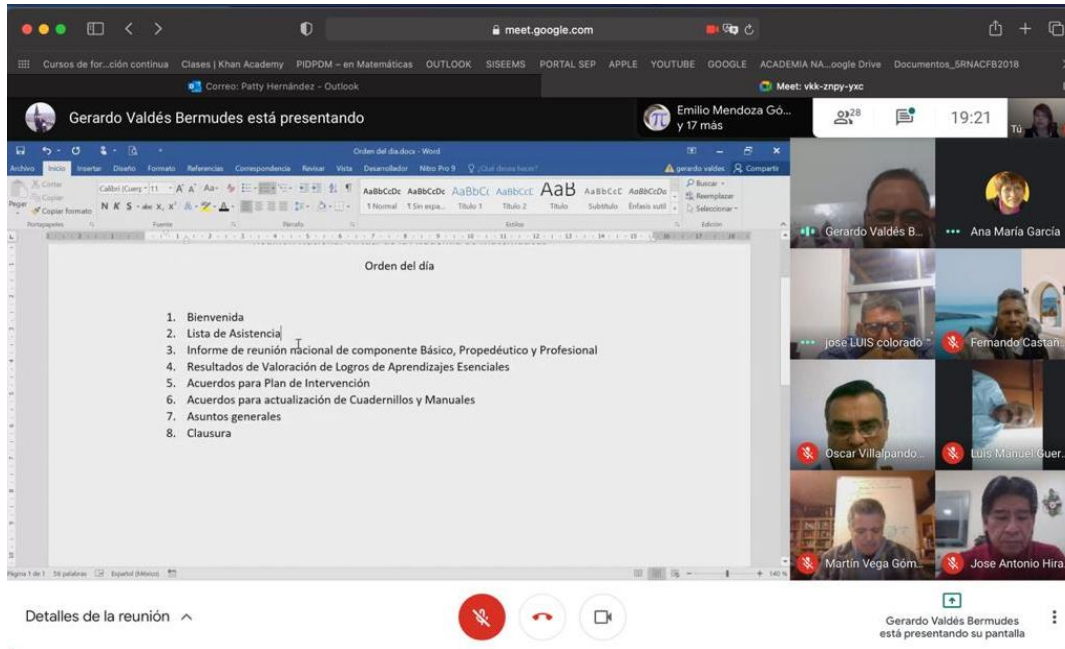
meet.google.com

Cursos de for...ción continua Clases | Khan Academy PIDPDM – en Matemáticas OUTLOOK SISEEMS PORTAL SEP APPLE YOUTUBE GOOGLE ACADEMIA NA...oogle Drive Documentos_5RNACFB2018

Correo: Patty Hernández – Outlook

Meet: vkk-znpy-yxc

Gerardo Valdés Bermudes está presentando

Emilio Mendoza Gó... y 17 más

28

19:21

Tú

Orden del día.docx - Word

Archivo Inicio Insertar Diseño Formato Referencias Correspondencia Revisar Vista Desarrollador Nitro Pro 9 ¿Qué desea hacer?

gerardo valdes Compartir

Cortar Copiar Copiar formato Pegar Portapapeles Calibri (Cuerp 11 Fuente Párrafo

AaBbCcDc AaBbCcDc AaBbCc AaBbCcC AaB AaBbCcC AaBbCcDc

1 Normal 1 Sin espa... Título 1 Título 2 Título Subtítulo Énfasis sutil

Estilos

Buscar Reemplazar Seleccionar Edición

Orden del día

1. Bienvenida
2. Lista de Asistencia
3. Informe de reunión nacional de componente Básico, Propedéutico y Profesional
4. Resultados de Valoración de Logros de Aprendizajes Esenciales
5. Acuerdos para Plan de Intervención
6. Acuerdos para actualización de Cuadernillos y Manuales
7. Asuntos generales
8. Clausura

Página 1 de 1 56 palabras Español (México)

140 %

Gerardo Valdés B...

Ana María García

jose LUIS colorado

Fernando Castañ

Oscar Villalpando...

Luis Manuel Guer...

Martín Vega Góm...

Jose Antonio Hira

Detalles de la reunión

Gerardo Valdés Bermudes está presentando su pantalla